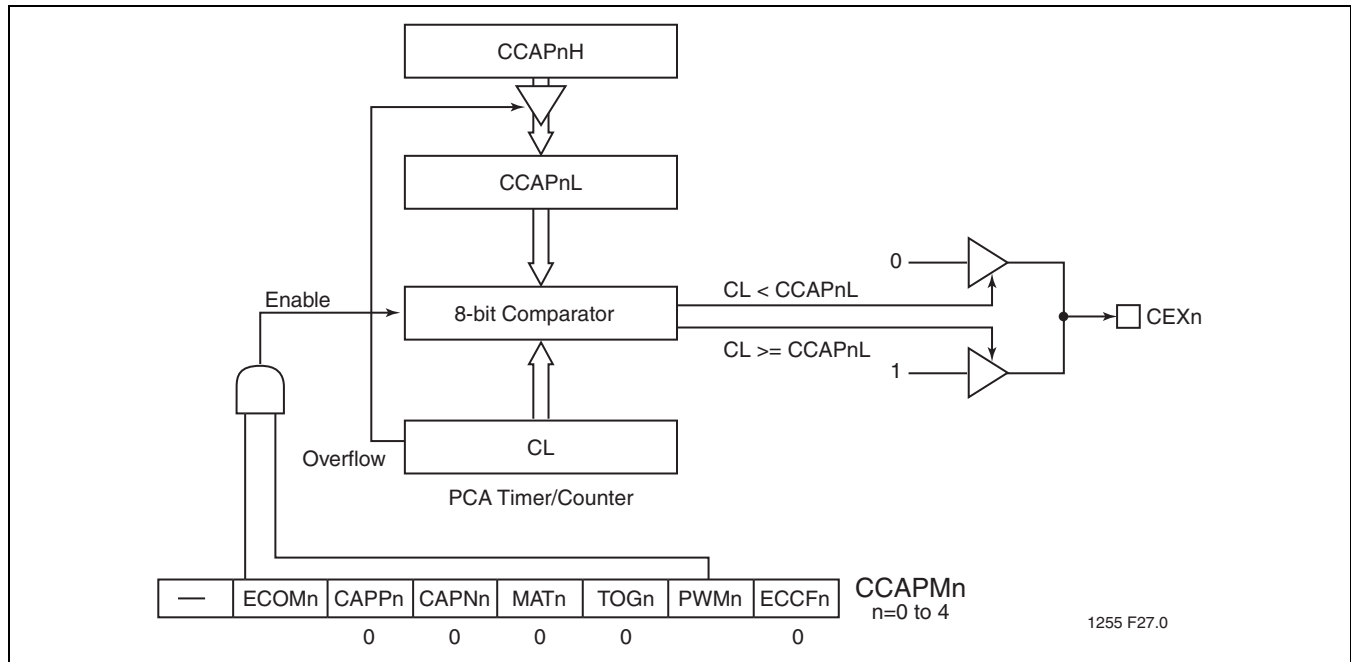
CCAPnH

CCAPnL

0

CL < CCAPnL

Enable

8-bit Comparator

CEXn

CL >= CCAPnL

1

CL

Overflow

PCA Timer/Counter

| — | ECOMn | CAPPn | CAPNn | MATn | TOGn | PWMn | ECCFn |
|---|---|---|---|---|---|---|---|
| | | 0 | 0 | 0 | 0 | | 0 |

CCAPMn
n=0 to 4

1255 F27.0